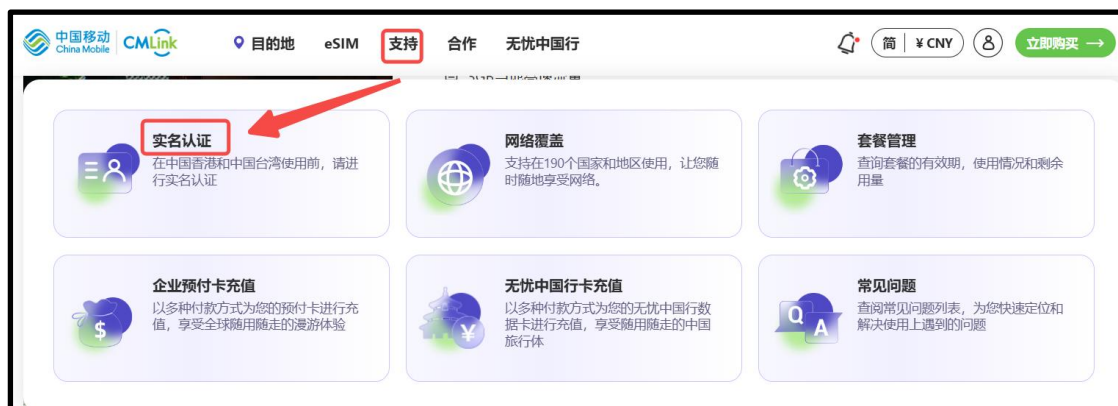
中国移动 China Mobile CMLink 目的地 eSIM 支持 合作 无忧中国行

简 ¥ CNY 立即购买

实名认证
在中国香港和中国台湾使用前，请进行实名认证

网络覆盖
支持在190个国家和地区使用，让您随时随地享受网络。

套餐管理
查询套餐的有效期，使用情况和剩余用量

企业预付卡充值
以多种付款方式为您的预付卡进行充值，享受全球随用随走的漫游体验

无忧中国行卡充值
以多种付款方式为您的无忧中国行数据卡进行充值，享受随用随走的中国旅行体

常见问题
查阅常见问题列表，为您快速定位和解决使用上遇到的问题